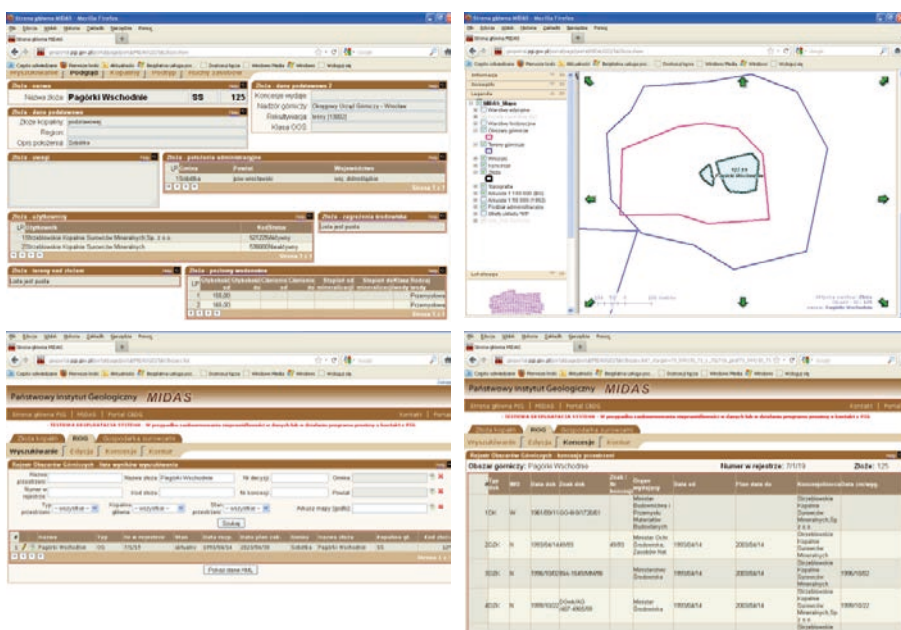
Strona główna MIDAS - Mozilla Firefox

Wyszukiwanie | Podgląd | Kopaliny | Podłoże | Rodzaj zasobowe

Złoże - nazwa
Nazwa złoża Pagórki Wschodnie SS 125

Złoże - dane podstawowe
Złoże kopaliny: podstawowej
Region:
Opis położenia: Sobótka

Złoże - dane podstawowe 2
Koncesje wydaje:
Nadzór górniczy: Okręgowy Urząd Górniczy - Wrocław
Rejestracja: brak [1992]
Klasa OOS:

Złoże - uwagi

Złoże - położenie administracyjne
| LP | Gmina | Powiat | Województwo |
|---|---|---|---|
| 1 | Sobótka | pow. wrocławski | woj. dolnośląskie |

Złoże - użytkownicy
| LP | Użytkownik | Rodzinnie |
|---|---|---|
| 1 | Strzelińskie Kopalnie Surowców Mineralnych Sp. z o.o. | 121225 Aktywny |
| 2 | Strzelińskie Kopalnie Surowców Mineralnych | 1260000 Nieaktywny |

Złoże - zagrożenia środowiska
Lista jest pusta

Złoże - tereny nad złożem
Lista jest pusta

Złoże - poziomy wodonośne
| LP | | | | | | Rodzaj |
|---|---|---|---|---|---|---|
| 1 | 155,00 | | | | | Przemysłowe |
| 2 | 165,00 | | | | | Przemysłowe |

Strona główna MIDAS - Mozilla Firefox

Informacje
Legenda
MIDAS_Mapa
Warstwa
Obszary górnicze
Tereny górnicze
Złoża
Topografia
Arkusze 1:100 000
Arkusze 1:50 000
Podział administracyjny
Pagórki Wschodnie

Lokalizacja

Państwowy Instytut Geologiczny MIDAS

Strona główna PIG | MIDAS | Portal CBDG
Kontakt | Pomoc

Złoża kopalin | OGiG | Gospodarka surowcami
Wyszukiwanie | Edycja | Koncesje | Kontur

Rejestr Obszarów Górniczych - lista wyników wyszukiwania
Nazwa obszaru: Pagórki Wschodnie
Nr decyzji:
Gmina:
Numer w rejestrze:
Kod złoża:
Nr koncesji:
Powiat:
Typ obszaru: - wszystkie -
Kopalina główna: - wszystkie -
Stan obszaru: - wszystkie -
Arkusz mapy (godło):
Szukaj

| # | Nazwa | Typ | Nr w rejestrze | Stan | Data | | Gmina | Nazwa złoża | Kopalina gł. | Kod złoża |
|---|---|---|---|---|---|---|---|---|---|---|
| 1 | Pagórki Wschodnie | OG | 7/1/19 | aktualny | | | Sobótka | Pagórki Wschodnie | SS | 125 |

Pobierz dane XML

Państwowy Instytut Geologiczny MIDAS

Złoża kopalin | OGiG | Gospodarka surowcami
Wyszukiwanie | Edycja | Koncesje | Kontur

Rejestr Obszarów Górniczych - koncesje przedsiębiorców
Obszar górniczy: Pagórki Wschodnie
Numer w rejestrze: 7/1/19
Złoże: 125

| Typ akt | Wtl | Data akt | Znak akt | Organ wydający | Data od | Data do | Koncesjonodawca | Data zmiany |
|---|---|---|---|---|---|---|---|---|
| 1OK | N | | | Minister Budownictwa i Przemysłu Materiałów Budowlanych | | | Strzelińskie Kopalnie Surowców Mineralnych Sp. z o.o. | |
| 2OK | N | | | Minister Ochrony Środowiska, Zasobów Nat. | 1993/04/14 | 2003/04/14 | Strzelińskie Kopalnie Surowców Mineralnych | |
| 3OK | N | | | Ministerstwo Środowiska | 1993/04/14 | 2003/04/14 | Strzelińskie Kopalnie Surowców Mineralnych | 1996/10/02 |
| 4OK | N | | | Minister Środowiska | 1993/04/14 | 2003/04/14 | Strzelińskie Kopalnie Surowców Mineralnych Sp. z o.o. | 1999/10/22 |